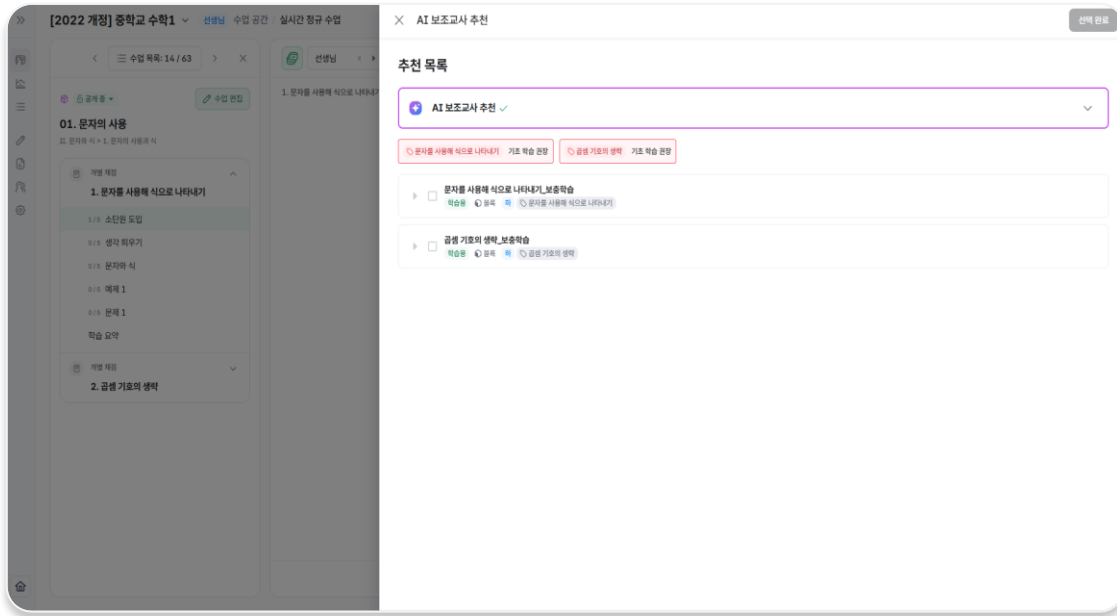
[2022 개정] 중학교 수학1 선생님 수업 공간 실시간 정규 수업

수업 목록: 14 / 63

선생님

공개중

수업 편집

01. 문자의 사용

II. 문자와 식 > 1. 문자의 사용과 식

개별 채점

1. 문자를 사용해 식으로 나타내기

1/5 소단원 도입

0/5 생각 띄우기

0/5 문자와 식

0/5 예제 1

0/5 문제 1

학습 요약

개별 채점

2. 곱셈 기호의 생략

1. 문자를 사용해 식으로 나타내기

AI 보조교사 추천

선택 완료

추천 목록

AI 보조교사 추천

문자를 사용해 식으로 나타내기 기초 학습 권장

곱셈 기호의 생략 기초 학습 권장

문자를 사용해 식으로 나타내기_보충학습

학습용 올록 하 문자를 사용해 식으로 나타내기

곱셈 기호의 생략_보충학습

학습용 올록 하 곱셈 기호의 생략